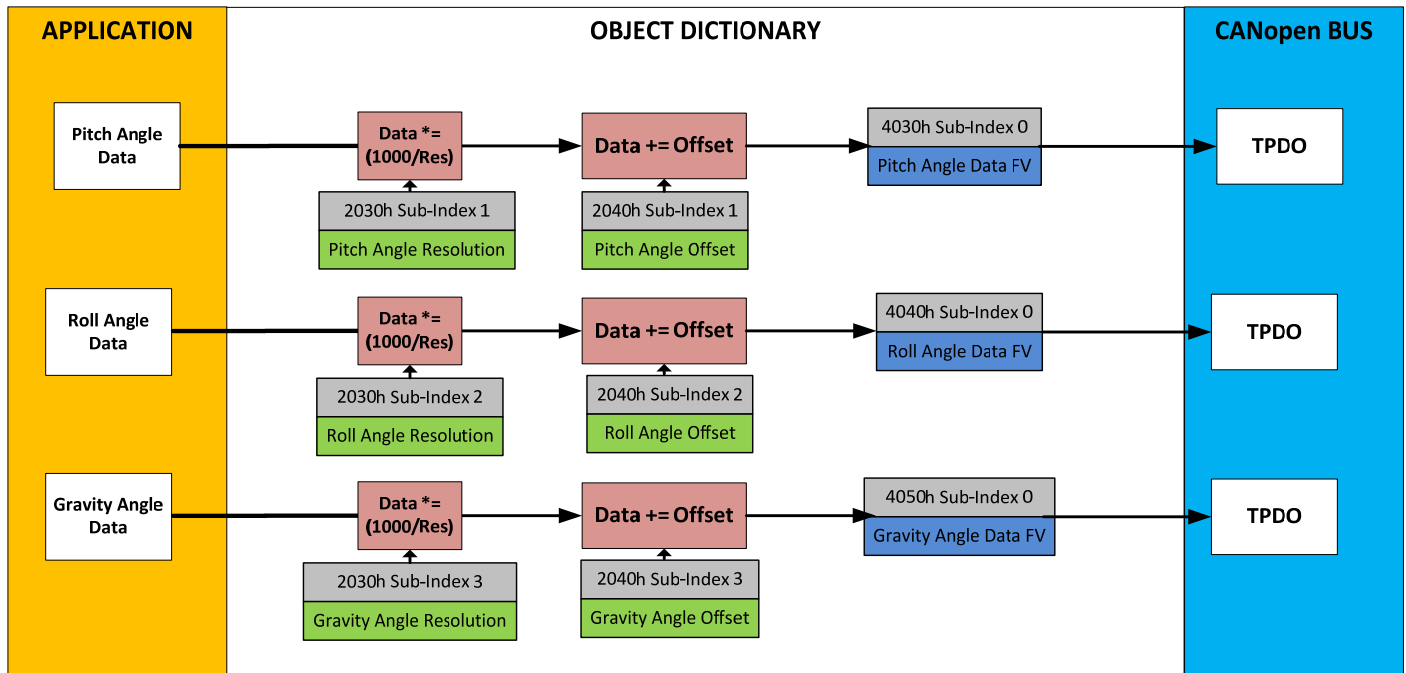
APPLICATION

OBJECT DICTIONARY

CANopen BUS

Pitch Angle Data

Data *= (1000/Res)

2030h Sub-Index 1

Pitch Angle Resolution

Data += Offset

2040h Sub-Index 1

Pitch Angle Offset

4030h Sub-Index 0

Pitch Angle Data FV

TPDO

Roll Angle Data

Data *= (1000/Res)

2030h Sub-Index 2

Roll Angle Resolution

Data += Offset

2040h Sub-Index 2

Roll Angle Offset

4040h Sub-Index 0

Roll Angle Data FV

TPDO

Gravity Angle Data

Data *= (1000/Res)

2030h Sub-Index 3

Gravity Angle Resolution

Data += Offset

2040h Sub-Index 3

Gravity Angle Offset

4050h Sub-Index 0

Gravity Angle Data FV

TPDO